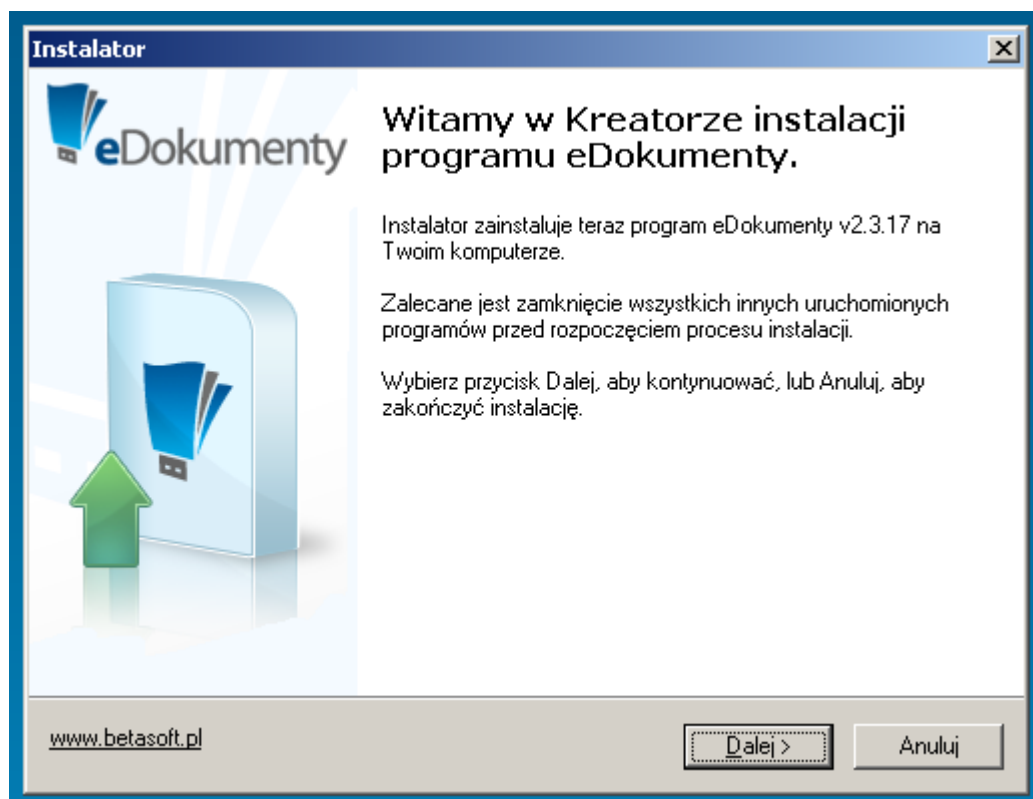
Instalator

eDokumenty

Witamy w Kreatorze instalacji programu eDokumenty.

Instalator zainstaluje teraz program eDokumenty v2.3.17 na Twoim komputerze.

Zalecane jest zamknięcie wszystkich innych uruchomionych programów przed rozpoczęciem procesu instalacji.

Wybierz przycisk Dalej, aby kontynuować, lub Anuluj, aby zakończyć instalację.

www.betasoft.pl

Dalej >

Anuluj